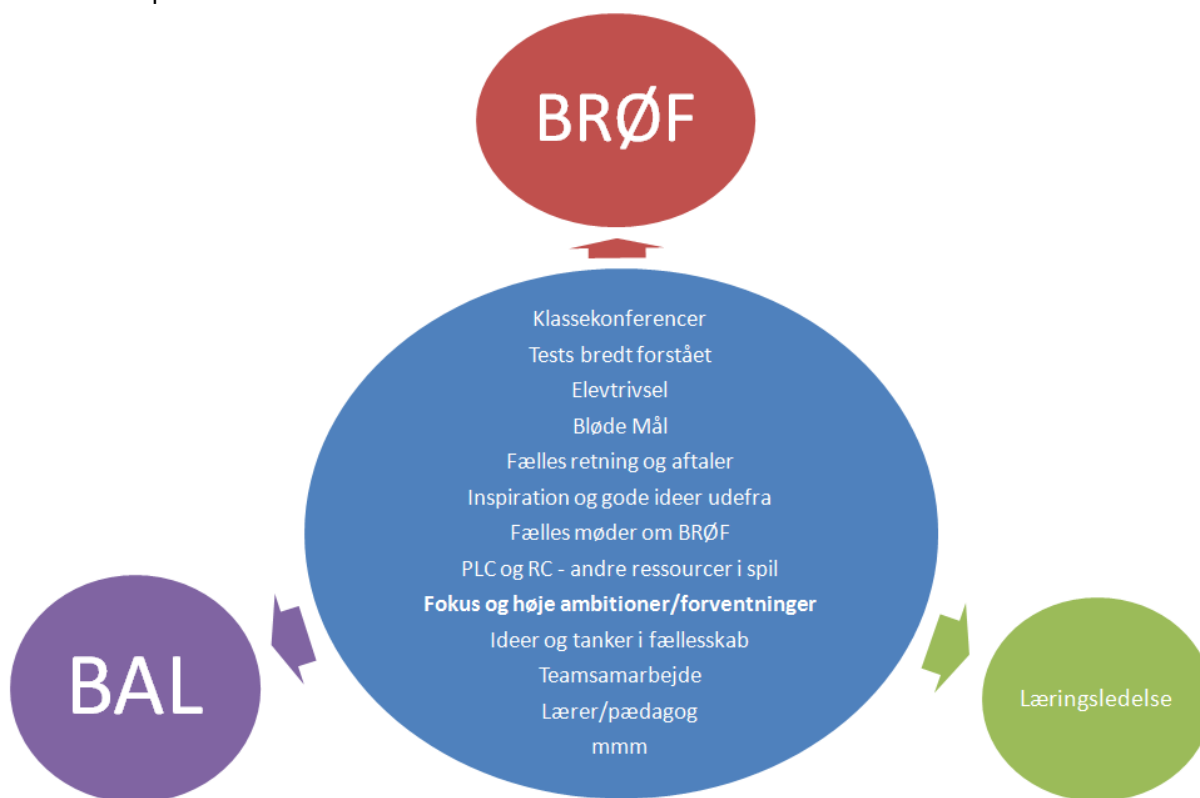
BRØF

Klassekonferencer
Tests bredt forstået
Elevtrivsel
Bløde Mål
Fælles retning og aftaler
Inspiration og gode ideer udefra
Fælles møder om BRØF
PLC og RC - andre ressourcer i spil
**Fokus og høje ambitioner/forventninger**
Ideer og tanker i fællesskab
Teamsamarbejde
Lærer/pædagog
mmm

BAL

Læringsledelse